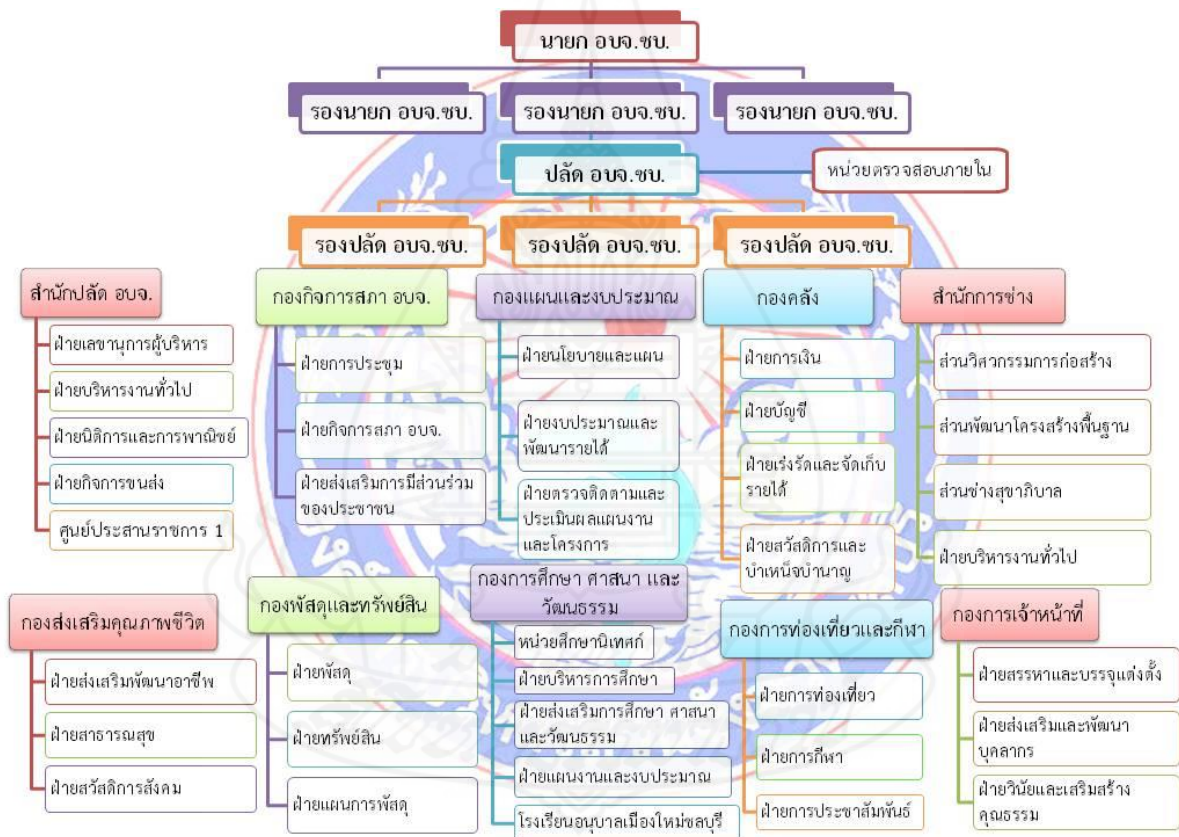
นายก อบจ.ชบ.

รองนายก อบจ.ชบ.

รองนายก อบจ.ชบ.

รองนายก อบจ.ชบ.

ปลัด อบจ.ชบ.

หน่วยตรวจสอบภายใน

รองปลัด อบจ.ชบ.

รองปลัด อบจ.ชบ.

รองปลัด อบจ.ชบ.

สำนักปลัด อบจ.

ฝ่ายเลขานุการผู้บริหาร

ฝ่ายบริหารงานทั่วไป

ฝ่ายนิติการและการพาณิชย์

ฝ่ายกิจการขนส่ง

ศูนย์ประสานราชการ 1

กองกิจการสภา อบจ.

ฝ่ายการประชุม

ฝ่ายกิจการสภา อบจ.

ฝ่ายส่งเสริมการมีส่วนร่วมของประชาชน

กองแผนและงบประมาณ

ฝ่ายนโยบายและแผน

ฝ่ายงบประมาณและพัฒนารายได้

ฝ่ายตรวจติดตามและประเมินผลแผนงานและโครงการ

กองคลัง

ฝ่ายการเงิน

ฝ่ายบัญชี

ฝ่ายเร่งรัดและจัดเก็บรายได้

ฝ่ายสวัสดิการและบำเหน็จบำนาญ

สำนักการช่าง

ส่วนวิศวกรรมการก่อสร้าง

ส่วนพัฒนาโครงสร้างพื้นฐาน

ส่วนช่างสุขาภิบาล

ฝ่ายบริหารงานทั่วไป

กองส่งเสริมคุณภาพชีวิต

ฝ่ายส่งเสริมพัฒนาอาชีพ

ฝ่ายสาธารณสุข

ฝ่ายสวัสดิการสังคม

กองพัสดุและทรัพย์สิน

ฝ่ายพัสดุ

ฝ่ายทรัพย์สิน

ฝ่ายแผนการพัสดุ

กองการศึกษา ศาสนา และวัฒนธรรม

หน่วยศึกษานิเทศก์

ฝ่ายบริหารการศึกษา

ฝ่ายส่งเสริมการศึกษา ศาสนาและวัฒนธรรม

ฝ่ายแผนงานและงบประมาณ

โรงเรียนอนุบาลเมืองใหม่ชลบุรี

กองการท่องเที่ยวและกีฬา

ฝ่ายการท่องเที่ยว

ฝ่ายการกีฬา

ฝ่ายการประชาสัมพันธ์

กองการเจ้าหน้าที่

ฝ่ายสรรหาและบรรจุแต่งตั้ง

ฝ่ายส่งเสริมและพัฒนาบุคลากร

ฝ่ายวินัยและเสริมสร้างคุณธรรม